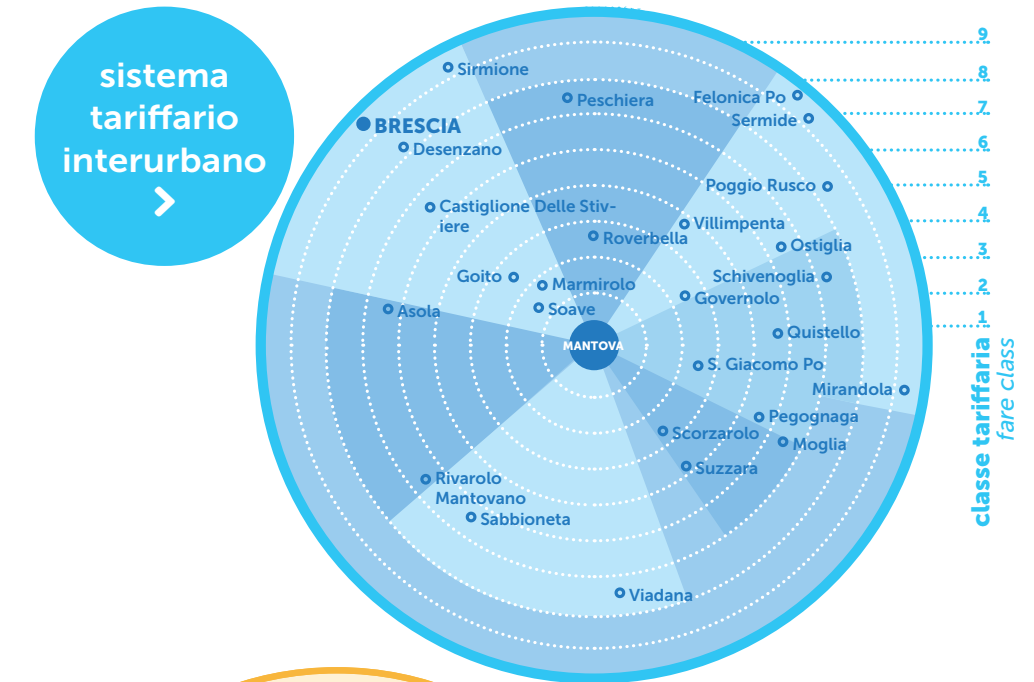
sistema tariffario interurbano
>

Sirmione
Peschiera
BRESCIA
Desenzano
Felonica Po
Sermide
Poggio Rusco
Castiglione Delle Stiviere
Villimpenta
Roverbella
Ostiglia
Goito
Marmirolo
Schivenoglia
Governolo
Asola
Soave
Quistello
MANTOVA
S. Giacomo Po
Mirandola
Pegognaga
Scorzarolo
Moglia
Suzzara
Rivarolo Mantovano
Sabbioneta
Viadana

9
8
7
6
5
4
3
2
1

classe tariffaria
fare class